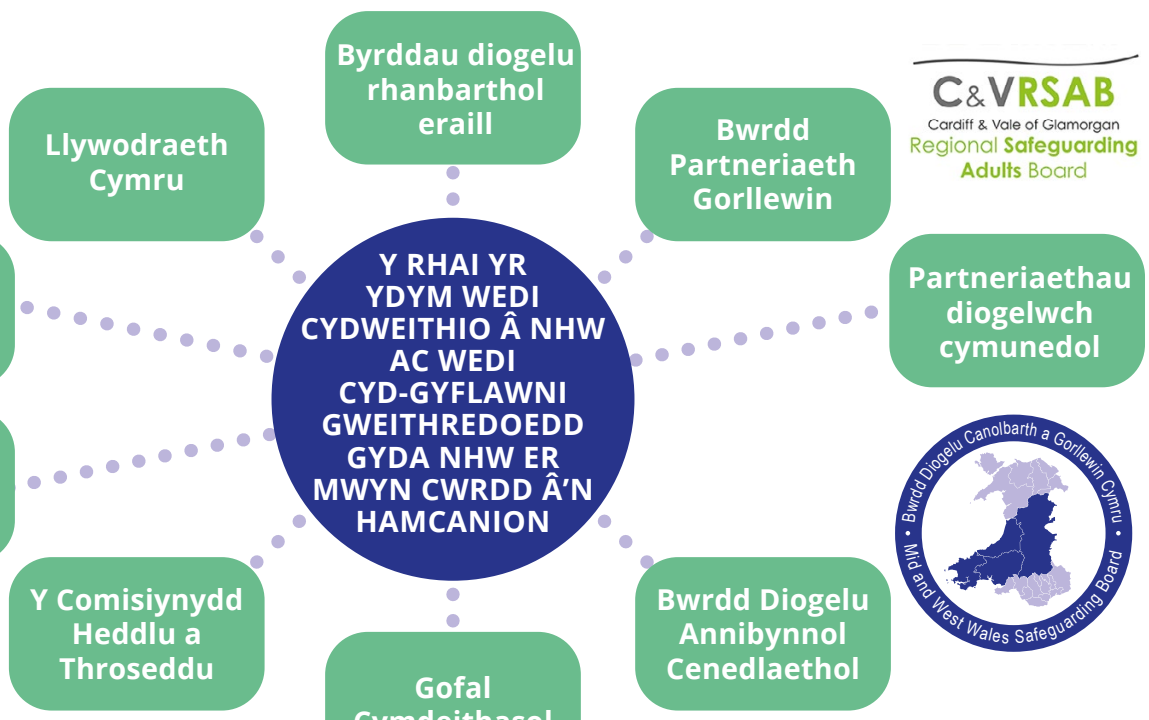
Byrddau diogelu rhanbarthol eraill

Llywodraeth Cymru

Bwrdd Partneriaeth Gorllewin

C&VRSAB
Cardiff & Vale of Glamorgan
Regional Safeguarding Adults Board

Partneriaethau diogelwch cymunedol

Y RHAI YR YDYM WEDI CYDWEITHIO Â NHW AC WEDI CYD-GYFLAWNI GWEITHREDOEDD GYDA NHW ER MWYN CWRDD Â'N HAMCANION

Bwrdd Diogelu Canolbarth a Gorllewin Cymru
Mid and West Wales Safeguarding Board

Y Comisiynydd Heddlu a Throseddu

Bwrdd Diogelu Annibynnol Cenedlaethol

Gofal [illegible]